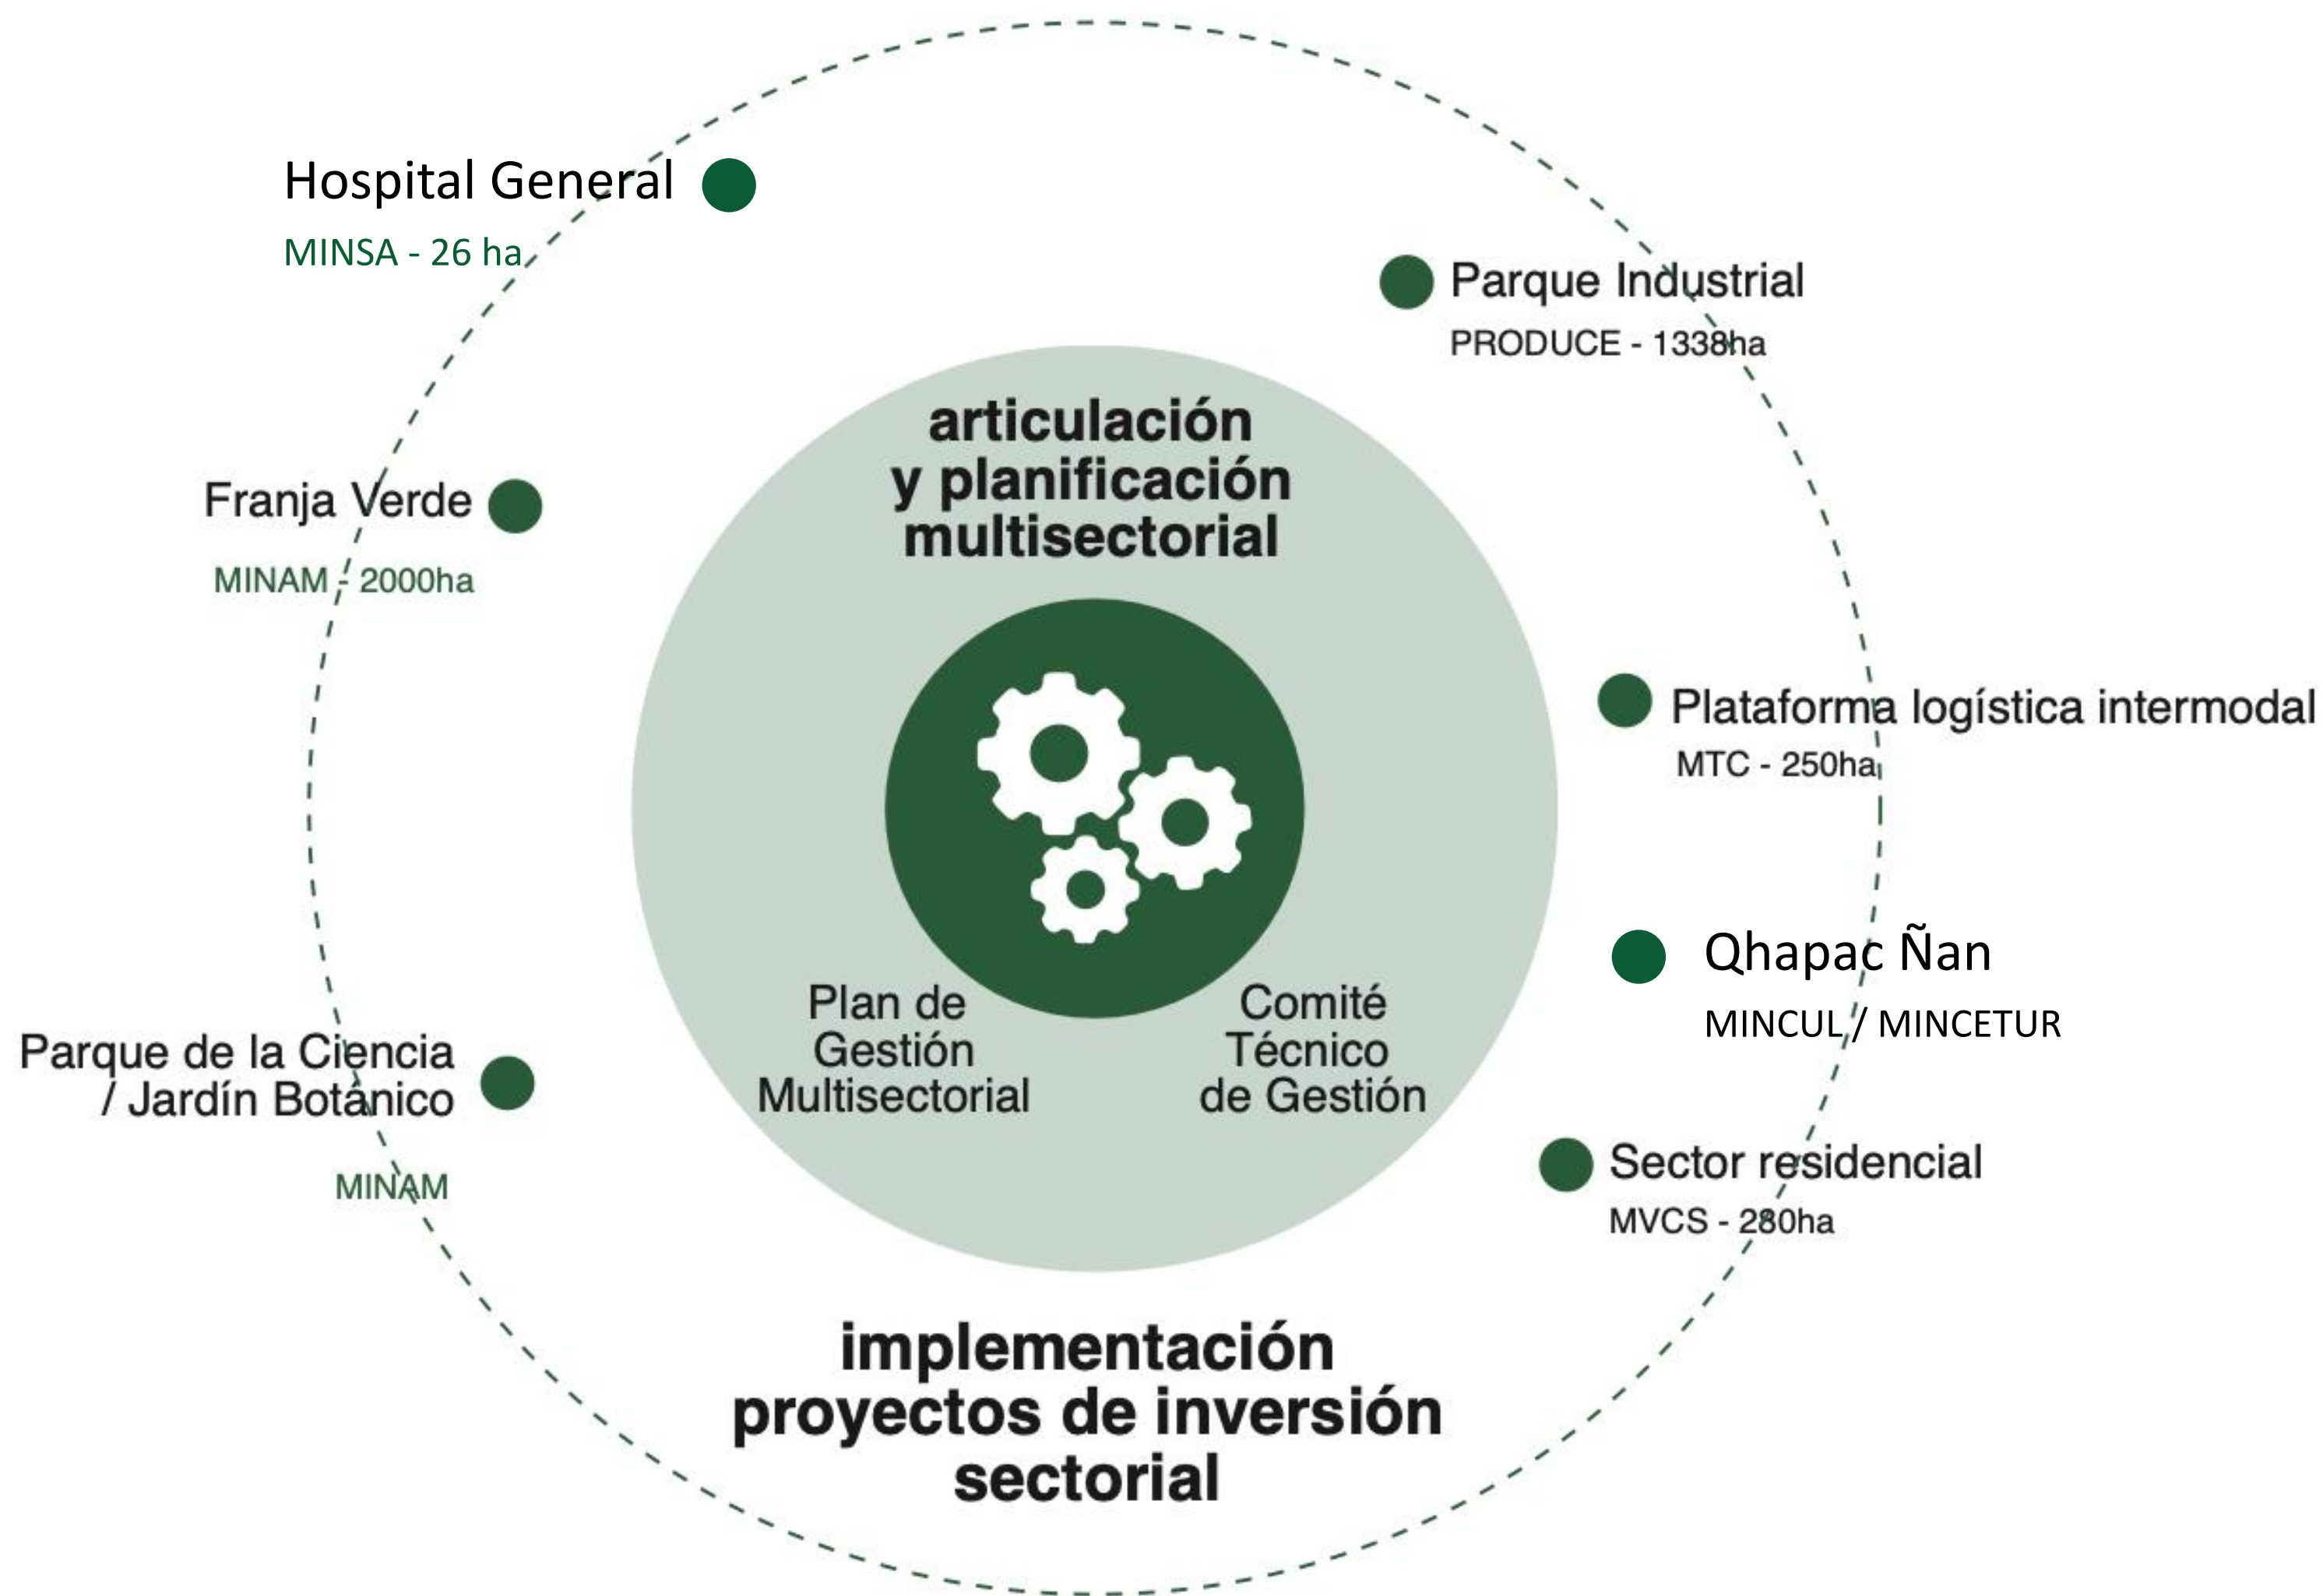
Hospital General
MINSA - 26 ha

Parque Industrial
PRODUCE - 1338ha

Franja Verde
MINAM - 2000ha

articulación y planificación multisectorial

Plataforma logística intermodal
MTC - 250ha

Qhapac Ñan
MINCUL / MINCETUR

Plan de Gestión Multisectorial

Comité Técnico de Gestión

Parque de la Ciencia / Jardín Botánico
MINAM

Sector residencial
MVCS - 280ha

implementación proyectos de inversión sectorial